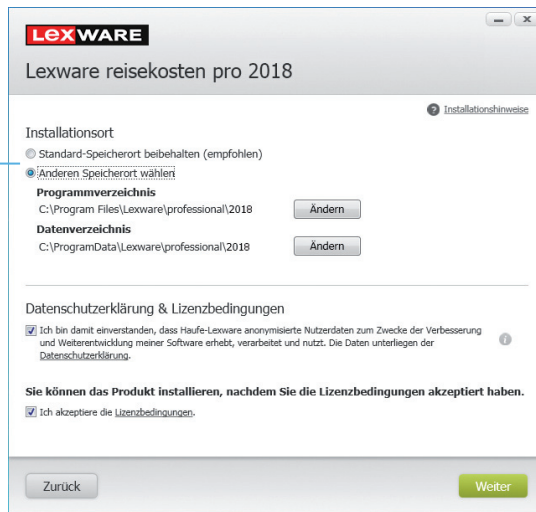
LEXWARE

Lexware reisekosten pro 2018

Installationshinweise

Installationsort

Standard-Speicherort beibehalten (empfohlen)

Anderen Speicherort wählen

Programmverzeichnis

C:\Program Files\Lexware\professional\2018

Ändern

Datenverzeichnis

C:\ProgramData\Lexware\professional\2018

Ändern

Datenschutzerklärung & Lizenzbedingungen

Ich bin damit einverstanden, dass Haufe-Lexware anonymisierte Nutzerdaten zum Zwecke der Verbesserung und Weiterentwicklung meiner Software erhebt, verarbeitet und nutzt. Die Daten unterliegen der Datenschutzerklärung.

Sie können das Produkt installieren, nachdem Sie die Lizenzbedingungen akzeptiert haben.

Ich akzeptiere die Lizenzbedingungen.

Zurück

Weiter